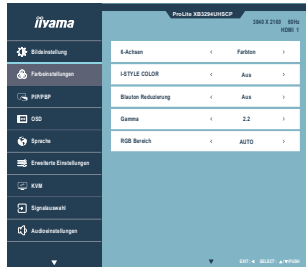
iiyama

ProLite XB3294UHSCP

3840 X 2160 60Hz
HDMI 1

Bildeinstellung

Farbeinstellungen

PIP/PBP

OSD

Sprache

Erweiterte Einstellungen

KVM

Signalauswahl

Audioeinstellungen

6-Achsen < Farbton >

I-STYLE COLOR < Aus >

Blauton Reduzierung < Aus >

Gamma < 2.2 >

RGB Bereich < AUTO >

EXIT: ◄ SELECT: ▲/▼/PUSH